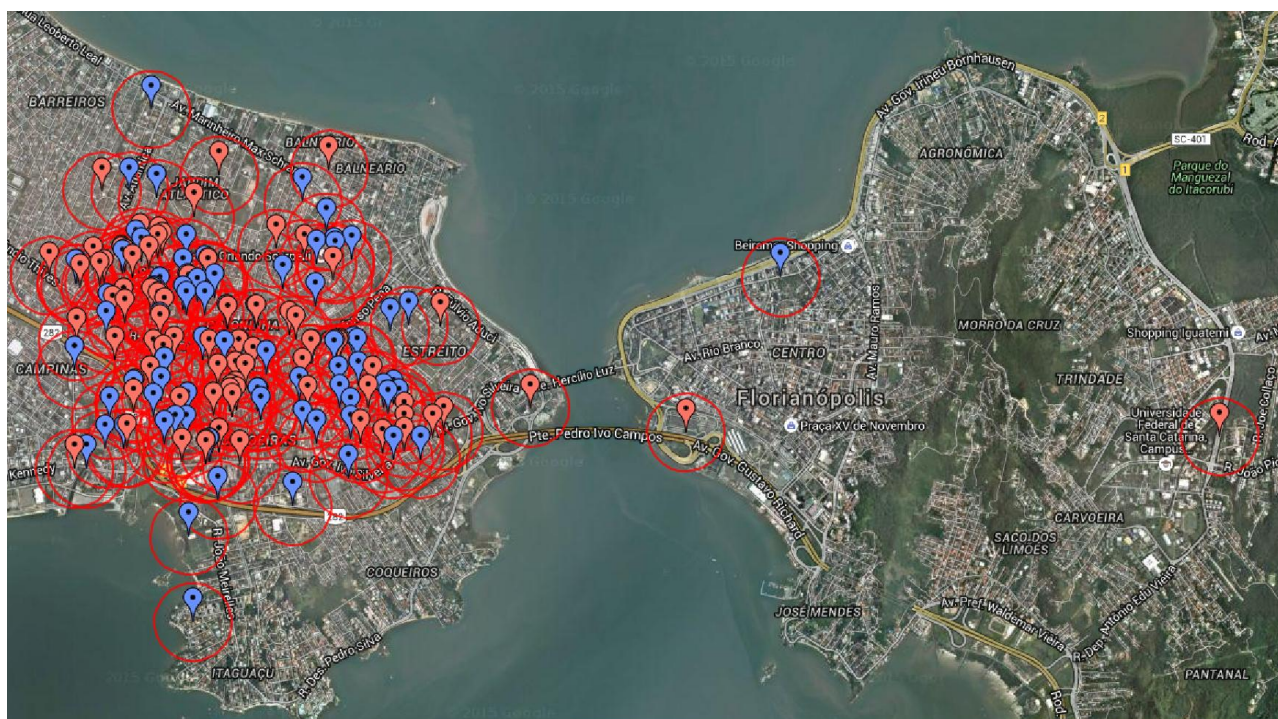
Rua Leoberto Leal
© 2015 Google
BARREIROS
Av. Marinheiro Max Schramm
BALNEÁRIO
JARDIM ATLÂNTICO
© 2015 Google
© 2015 Google
© 2015 Google
Av. Gov. Irineu Bornhausen
2
SC-401
1
AGRONÔMICA
Parque do Manguezal do Itacorubi
Rod.
Beiramar Shopping
Av. Mauro Ramos
Orlando Scarpelli
Rua Silvio Acuci
282
ESTREITO
MORRO DA CRUZ
Shopping Iguatemi
CAMPINAS
Av. Rio Branco
CENTRO
TRINDADE
Pte. Hercílio Luz
Florianópolis
Universidade Federal de Santa Catarina Campus
Praça XV de Novembro
Pte. Pedro Ivo Campos
Av. Gov. Gustavo Richard
Kennedy
Av. Gov. Ivo Silveira
R. João Pio
282
CARVOEIRA
R. João Meirelles
SACO DOS LIMÕES
COQUEIROS
JOSÉ MENDES
Av. Pref. Waldemar Vieira
R. Dep. Antônio Edu Vieira
ITAGUAÇU
R. Des. Pedro Silva
© 2015 Google
PANTANAL
Rod.